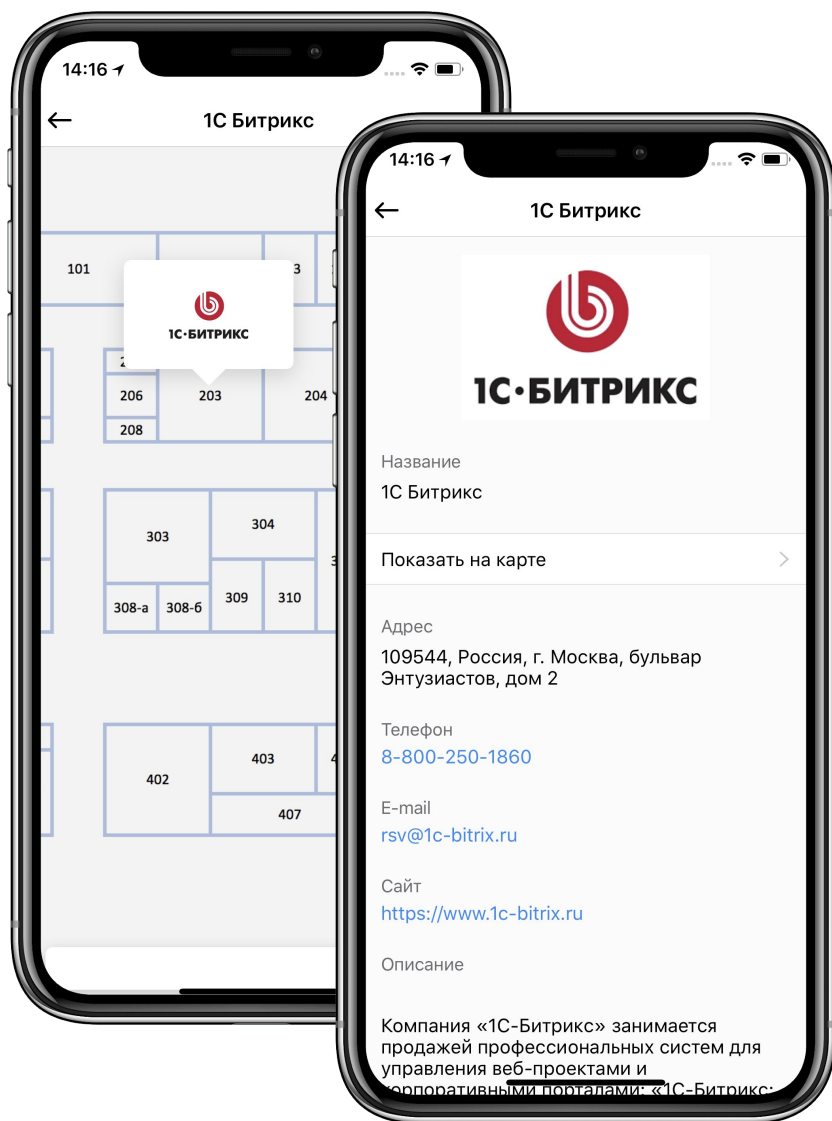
14:16

1С Битрикс

101

1С·БИТРИКС

3

2

206

203

204

208

303

304

3

308-а

308-б

309

310

402

403

4

407

14:16

1С Битрикс

1С·БИТРИКС

Название
1С Битрикс

Показать на карте

Адрес
109544, Россия, г. Москва, бульвар Энтузиастов, дом 2

Телефон
8-800-250-1860

E-mail
rsv@1c-bitrix.ru

Сайт
https://www.1c-bitrix.ru

Описание

Компания «1С-Битрикс» занимается продажей профессиональных систем для управления веб-проектами и корпоративными порталами: «1С-Битрикс: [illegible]